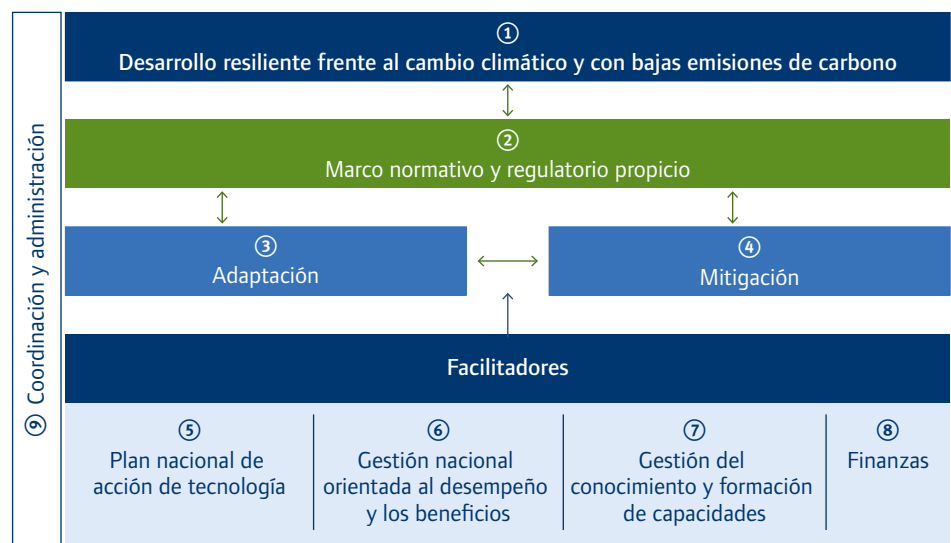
⑨ Coordinación y administración

①
Desarrollo resiliente frente al cambio climático y con bajas emisiones de carbono

②
Marco normativo y regulatorio propicio

③
Adaptación

④
Mitigación

Facilitadores

⑤
Plan nacional de acción de tecnología

⑥
Gestión nacional orientada al desempeño y los beneficios

⑦
Gestión del conocimiento y formación de capacidades

⑧
Finanzas